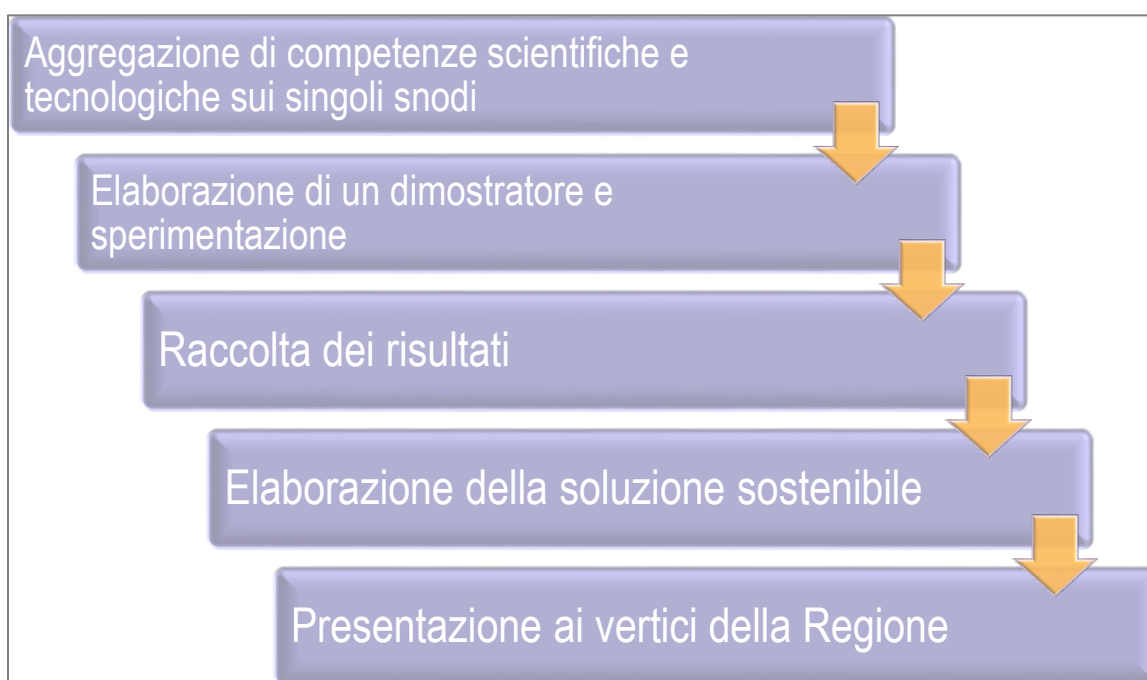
Aggregazione di competenze scientifiche e tecnologiche sui singoli snodi

Elaborazione di un dimostratore e sperimentazione

Raccolta dei risultati

Elaborazione della soluzione sostenibile

Presentazione ai vertici della Regione